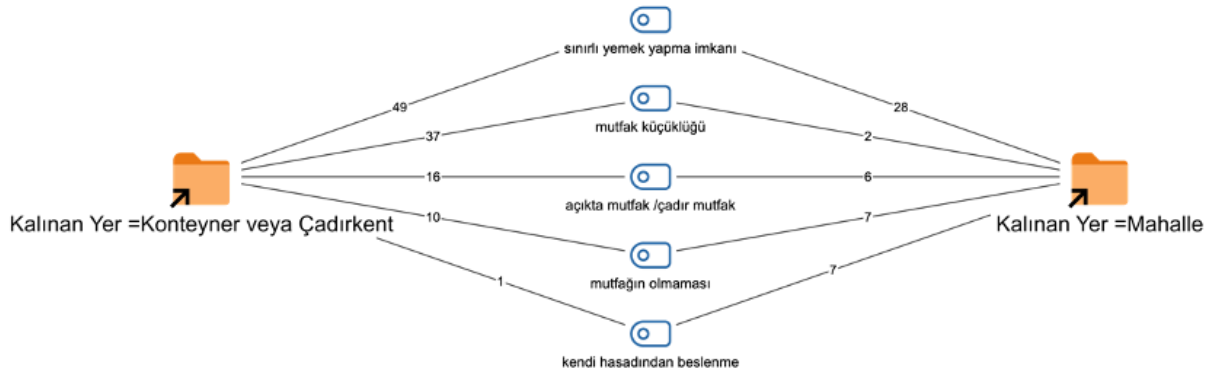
sınırlı yemek yapma imkanı

49

28

37

mutfak küçüklüğü

2

Kalınan Yer =Konteyner veya Çadırkent

16

6

Kalınan Yer =Mahalle

açıkta mutfak /çadır mutfak

10

7

mutfağın olmaması

1

7

kendi hasadından beslenme